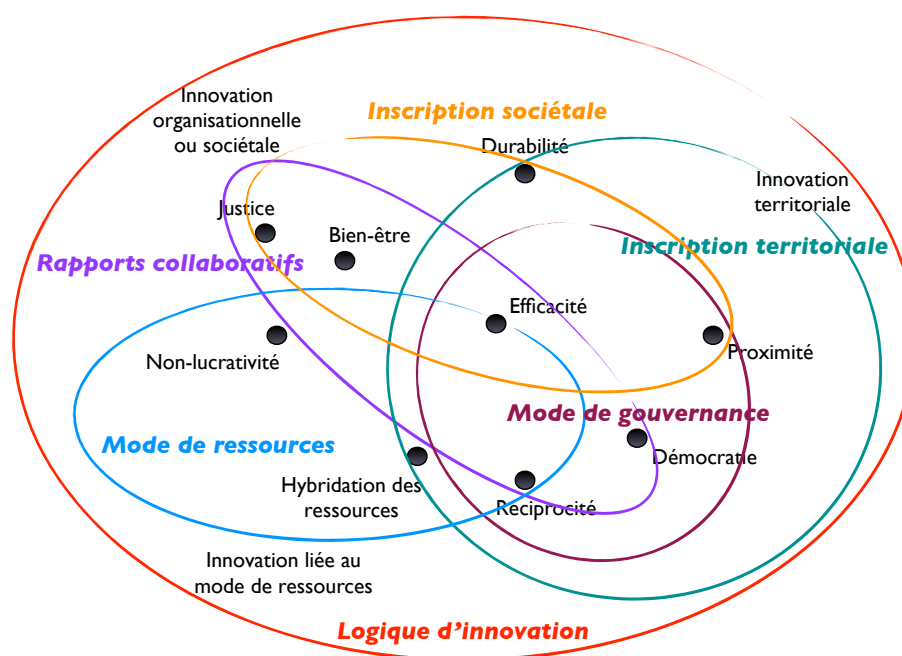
Innovation organisationnelle ou sociétale

Inscription sociétale

Durabilité

Innovation territoriale

Justice

Bien-être

Inscription territoriale

Rapports collaboratifs

Efficacité

Non-lucrativité

Proximité

Mode de gouvernance

Mode de ressources

Démocratie

Hybridation des ressources

Reciprocité

Innovation liée au mode de ressources

Logique d'innovation